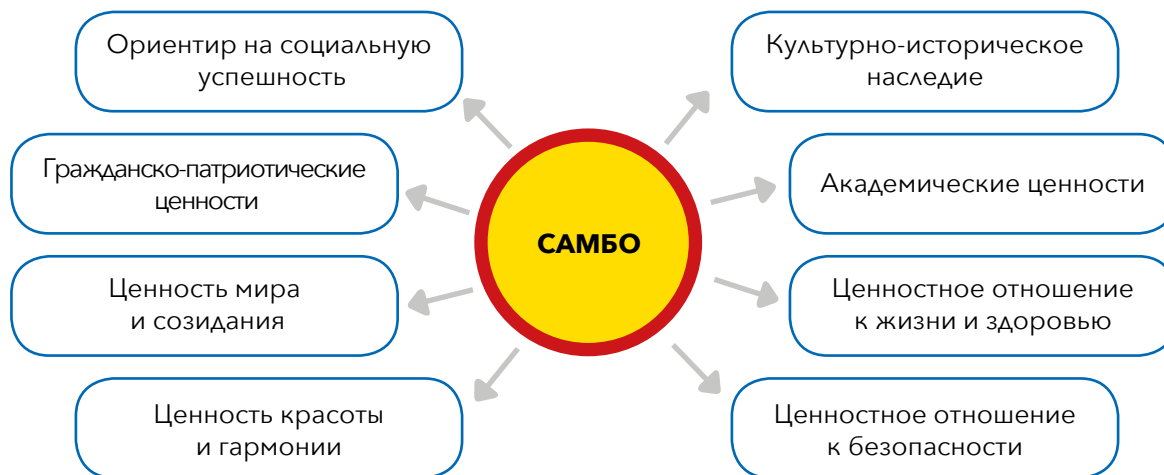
Ориентир на социальную успешность

Гражданско-патриотические ценности

Ценность мира и созидания

Ценность красоты и гармонии

САМБО

Культурно-историческое наследие

Академические ценности

Ценностное отношение к жизни и здоровью

Ценностное отношение к безопасности